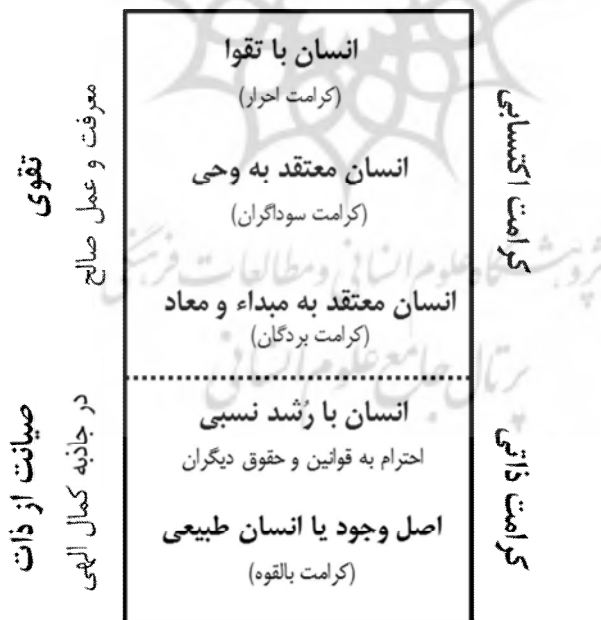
انسان با تقوا
(کرامت احرار)

انسان معتقد به وحی
(کرامت سوداگران)

انسان معتقد به مبداء و معاد
(کرامت بردگان)

انسان با رُشد نسبی
احترام به قوانین و حقوق دیگران

اصل وجود یا انسان طبیعی
(کرامت بالقوه)

کرامت اکتسابی

کرامت ذاتی

تقوی
معرفت و عمل صالح

صیانت از ذات
در جاذبه کمال الهی

پژوهشگاه علوم انسانی و مطالعات فرهنگی
پرتال جامع علوم انسانی